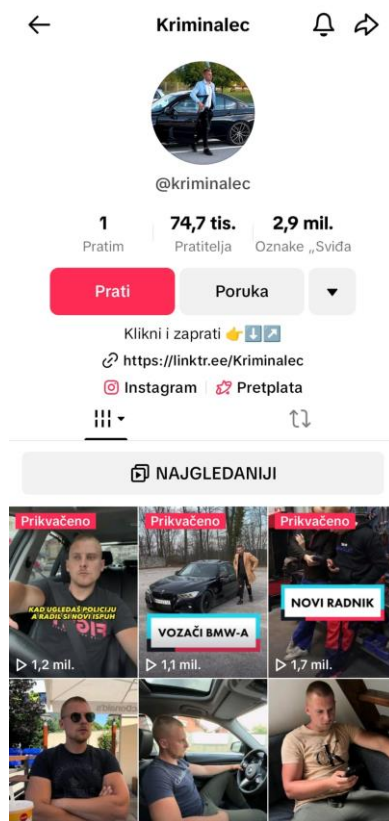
Kriminalec

@kriminalec

1
Pratim

74,7 tis.
Pratitelja

2,9 mil.
Oznake „Sviđa

Prati

Poruka

Klikni i zaprati 👉⬇️↗️

https://linktr.ee/Kriminalec

Instagram | Pretplata

NAJGLEDANIJI

Prikvačeno
KAD UGLEDAŠ POLICIJU A RADIL SI NOVI ISPUH
▷ 1,2 mil.

Prikvačeno
VOZAČI BMW-A
▷ 1,1 mil.

Prikvačeno
NOVI RADNIK
▷ 1,7 mil.